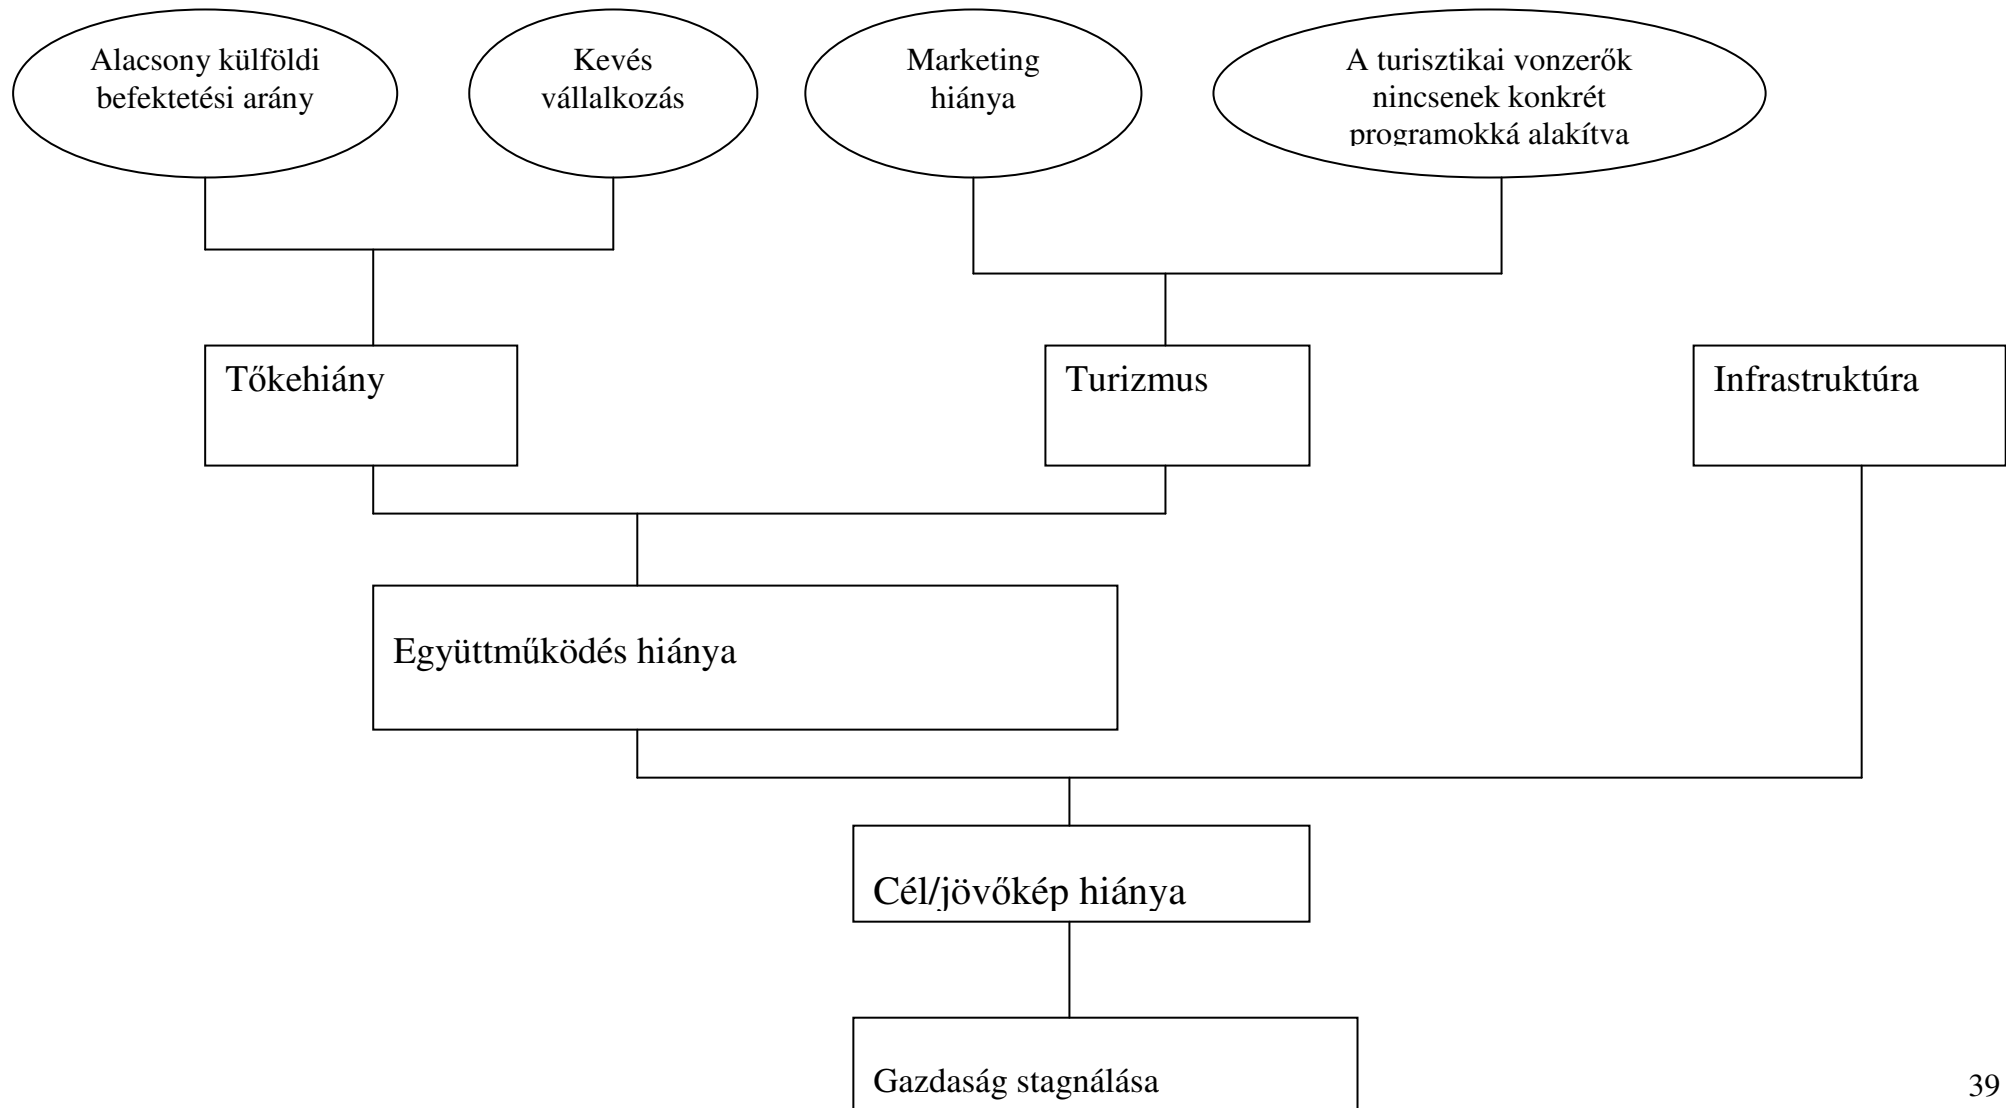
Alacsony külföldi befektetési arány

Kevés vállalkozás

Marketing hiánya

A turisztikai vonzerők nincsenek konkrét programokká alakítva

Tőkehiány

Turizmus

Infrastruktúra

Együttműködés hiánya

Cél/jövőkép hiánya

Gazdaság stagnálása

39